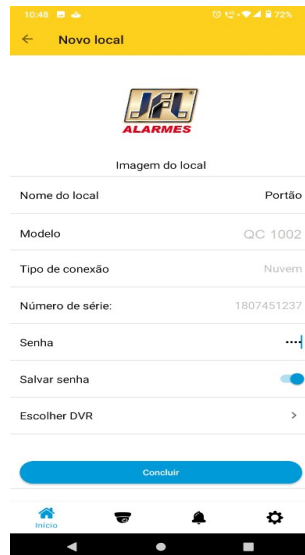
10:48

72%

Novo local

JFL
ALARMES

Imagem do local

Nome do local
Portão

Modelo
QC 1002

Tipo de conexão
Nuvem

Número de série:
1807451237

Senha
••••

Salvar senha

Escolher DVR

Concluir

Início